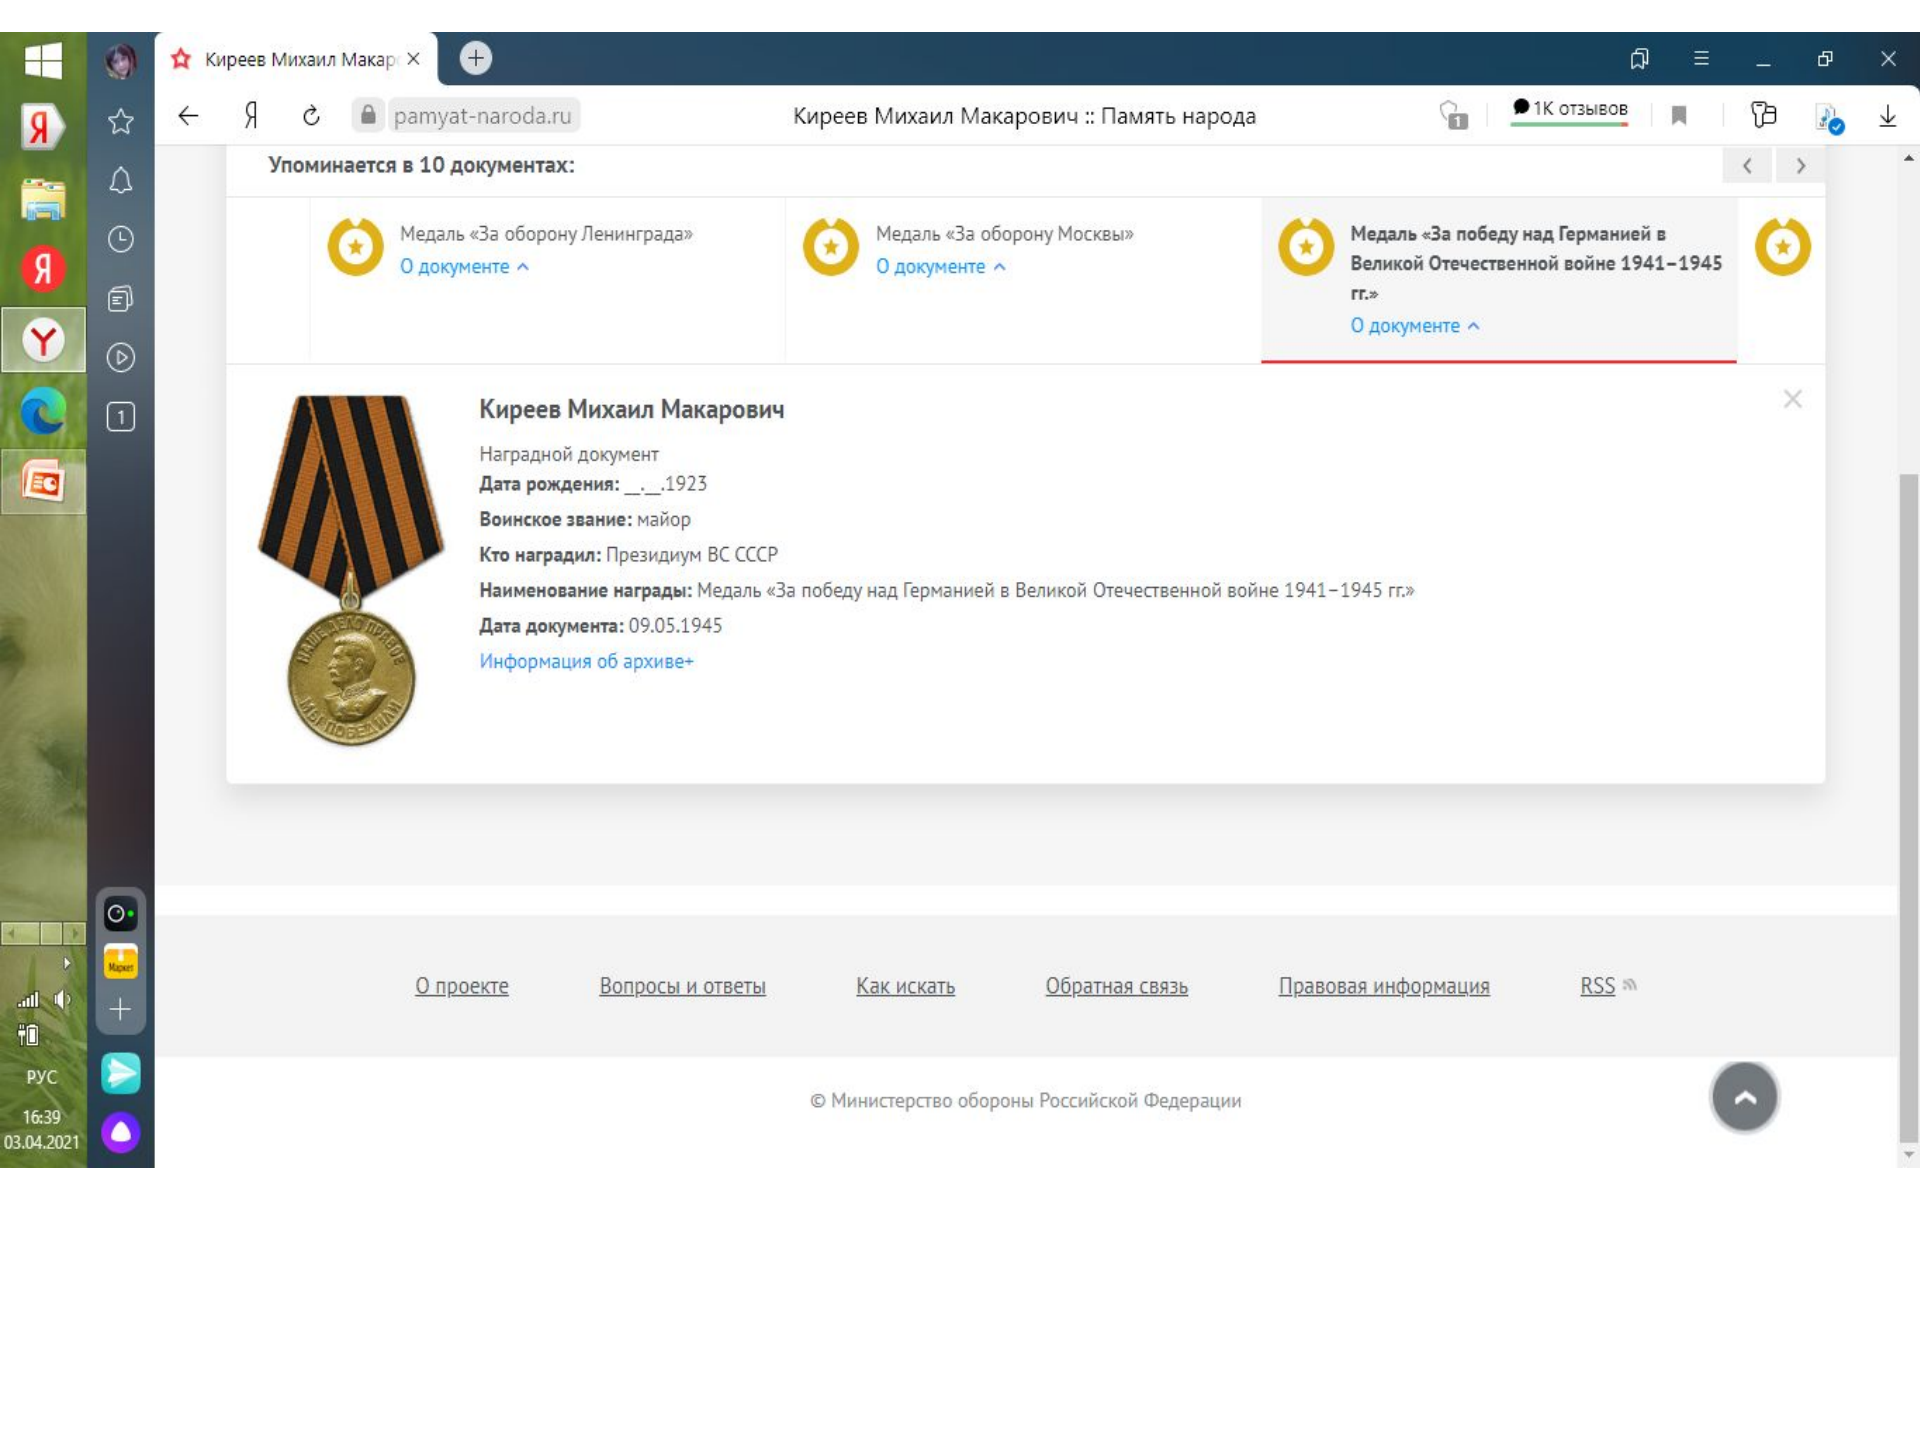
Киреев Михаил Макар ×

pamyat-naroda.ru

Киреев Михаил Макарович :: Память народа

1К отзывов

Упоминается в 10 документах:

Медаль «За оборону Ленинграда»
О документе

Медаль «За оборону Москвы»
О документе

Медаль «За победу над Германией в Великой Отечественной войне 1941–1945 гг.»
О документе

Киреев Михаил Макарович

Наградной документ
**Дата рождения:** __.__.1923
**Воинское звание:** майор
**Кто наградил:** Президиум ВС СССР
**Наименование награды:** Медаль «За победу над Германией в Великой Отечественной войне 1941–1945 гг.»
**Дата документа:** 09.05.1945
Информация об архиве+

О проекте  Вопросы и ответы  Как искать  Обратная связь  Правовая информация  RSS

© Министерство обороны Российской Федерации

РУС
16:39
03.04.2021